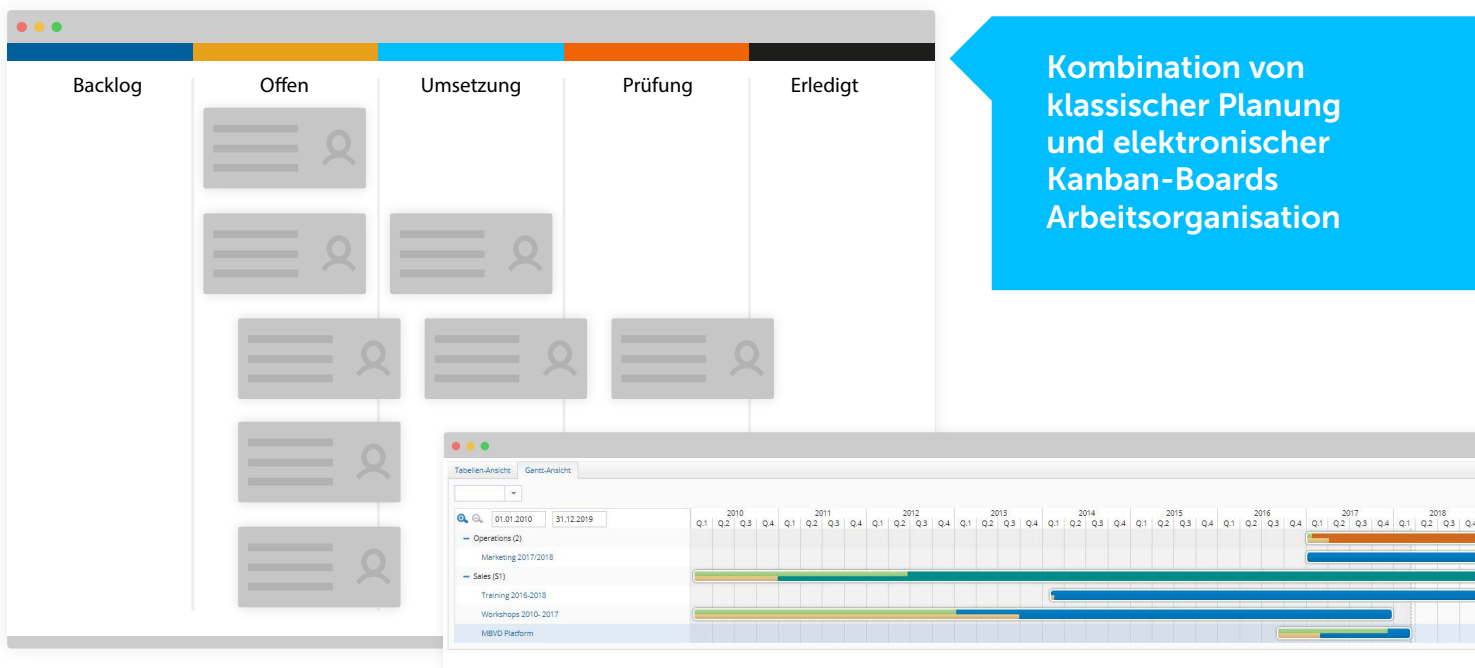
Backlog
Offen
Umsetzung
Prüfung
Erledigt

Kombination von klassischer Planung und elektronischer Kanban-Boards Arbeitsorganisation

Tabellen-Ansicht
Gantt-Ansicht

01.01.2010
31.12.2019

| | 2010 | | | | 2011 | | | | 2012 | | | | 2013 | | | | 2014 | | | | 2015 | | | | 2016 | | | | 2017 | | | | 2018 | | |
|---|---|---|---|---|---|---|---|---|---|---|---|---|---|---|---|---|---|---|---|---|---|---|---|---|---|---|---|---|---|---|---|---|---|---|---|
| | Q.1 | Q.2 | Q.3 | Q.4 | Q.1 | Q.2 | Q.3 | Q.4 | Q.1 | Q.2 | Q.3 | Q.4 | Q.1 | Q.2 | Q.3 | Q.4 | Q.1 | Q.2 | Q.3 | Q.4 | Q.1 | Q.2 | Q.3 | Q.4 | Q.1 | Q.2 | Q.3 | Q.4 | Q.1 | Q.2 | Q.3 | Q.4 | Q.1 | Q.2 | Q.3 | Q.4 |
| Operations (2) | | | | | | | | | | | | | | | | | | | | | | | | | | | | | | | | | | | | |
| Marketing 2017/2018 | | | | | | | | | | | | | | | | | | | | | | | | | | | | | | | | | | | | |
| Sales (51) | | | | | | | | | | | | | | | | | | | | | | | | | | | | | | | | | | | | |
| Training 2016-2018 | | | | | | | | | | | | | | | | | | | | | | | | | | | | | | | | | | | | |
| Workshops 2010- 2017 | | | | | | | | | | | | | | | | | | | | | | | | | | | | | | | | | | | | |
| MBVD Platform | | | | | | | | | | | | | | | | | | | | | | | | | | | | | | | | | | | | |